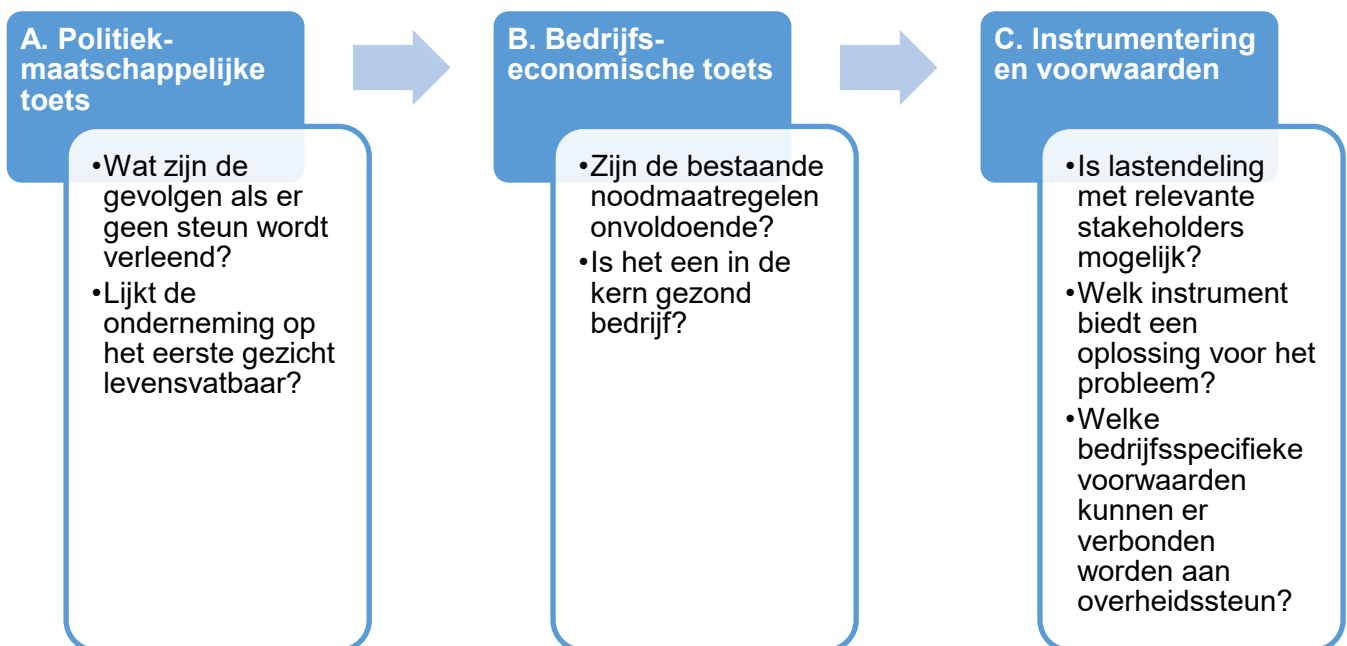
A. Politiek-maatschappelijke toets

•Wat zijn de gevolgen als er geen steun wordt verleend?
•Lijkt de onderneming op het eerste gezicht levensvatbaar?

B. Bedrijfs-economische toets

•Zijn de bestaande noodmaatregelen onvoldoende?
•Is het een in de kern gezond bedrijf?

C. Instrumentering en voorwaarden

•Is lastendeling met relevante stakeholders mogelijk?
•Welk instrument biedt een oplossing voor het probleem?
•Welke bedrijfsspecifieke voorwaarden kunnen er verbonden worden aan overheidssteun?